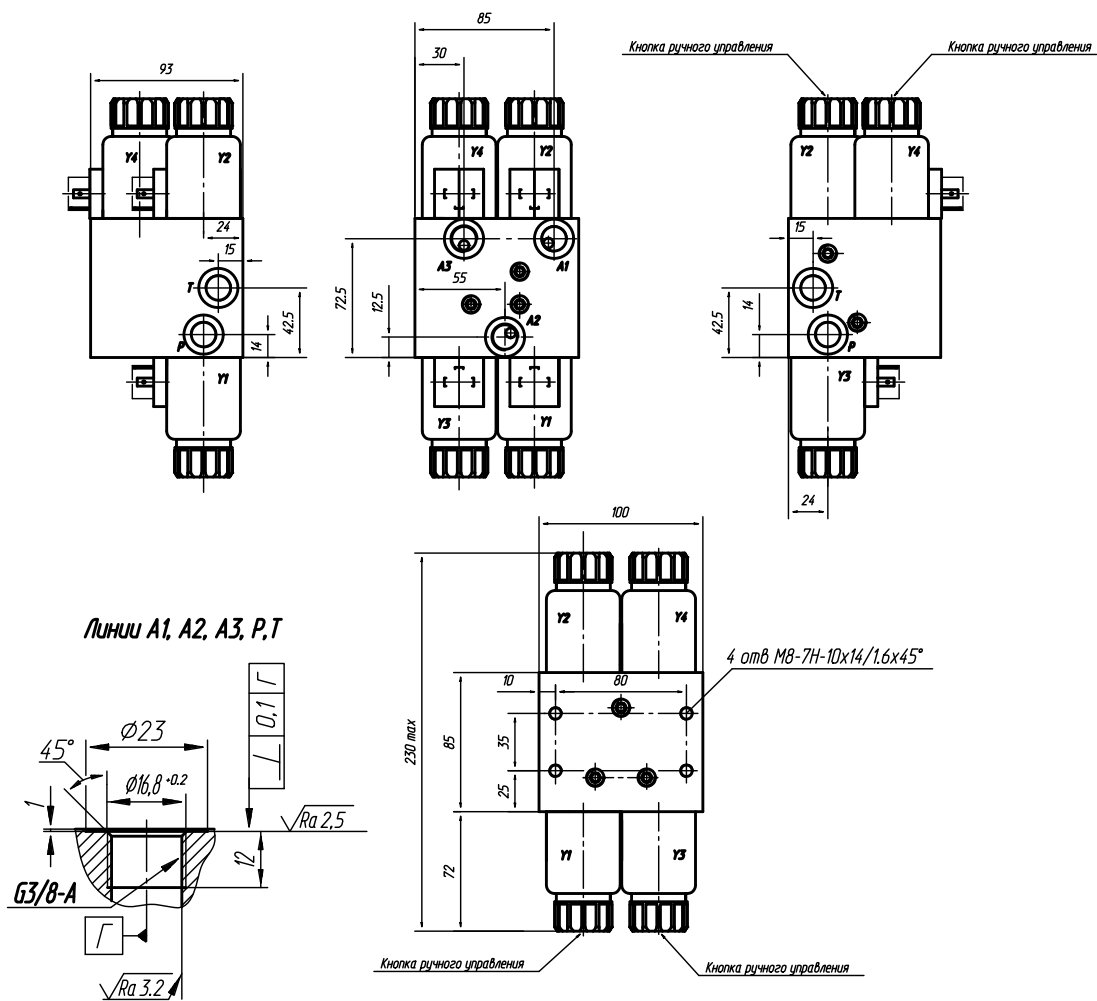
93

Y4

Y2

24

15

T

42,5

P

14

Y1

85

30

Y4

Y2

A3

A1

55

72,5

12,5

A2

Y3

Y1

Кнопка ручного управления

Кнопка ручного управления

Y2

Y4

15

T

42,5

14

P

Y3

24

100

Линии A1, A2, A3, P,T

$\perp$ 0,1 Г

45°

Ø23

Ø16,8 $^{+0.2}$

1

Ra 2,5

12

G3/8-A

Г

Ra 3.2

230 max

Y2

Y4

4 отв M8-7H-10x14/1.6x45°

10

80

85

35

25

72

Y1

Y3

Кнопка ручного управления

Кнопка ручного управления